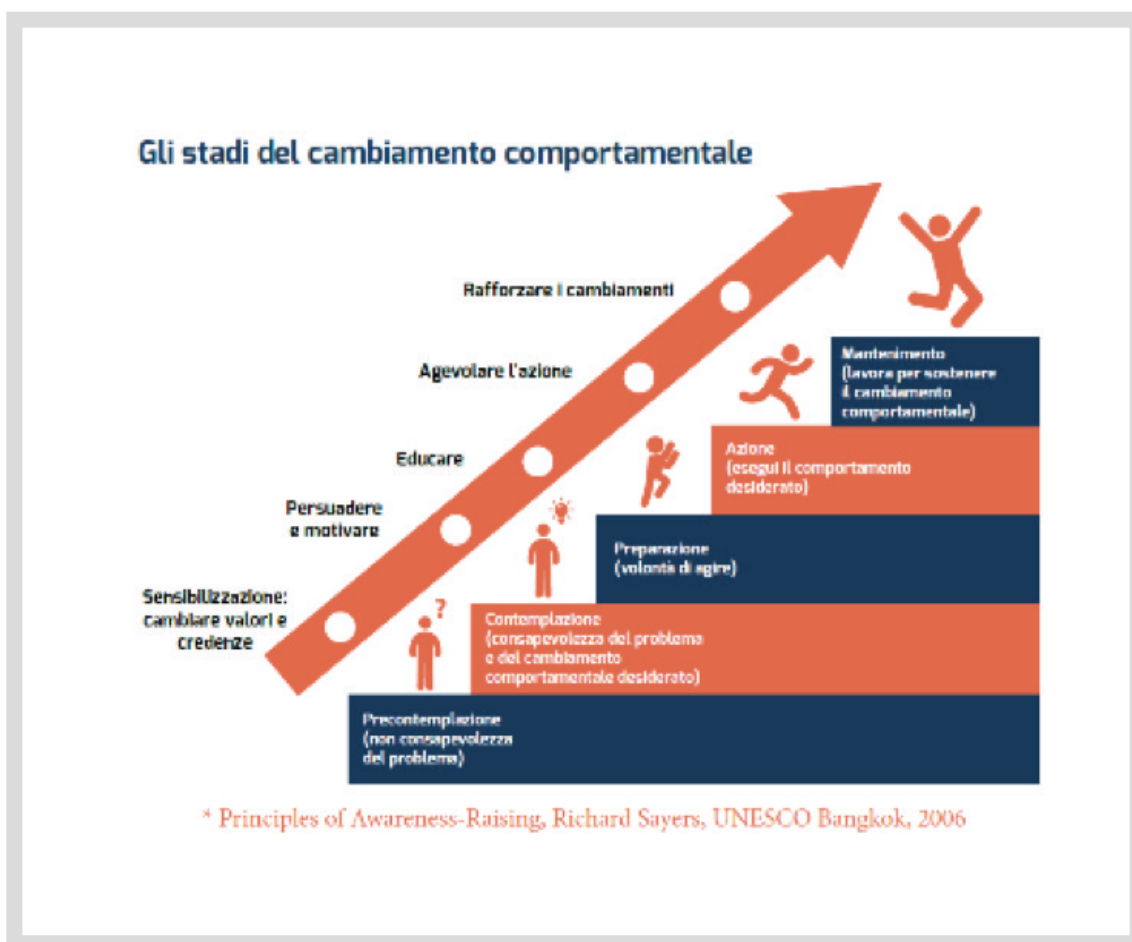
Gli stadi del cambiamento comportamentale

Rafforzare i cambiamenti

Agevolare l'azione

Educare

Persuadere e motivare

Sensibilizzazione: cambiare valori e credenze

Mantenimento (lavora per sostenere il cambiamento comportamentale)

Azione (esegui il comportamento desiderato)

Preparazione (volontà di agire)

?

Contemplazione (consapevolezza del problema e del cambiamento comportamentale desiderato)

Precontemplazione (non consapevolezza del problema)

* Principles of Awareness-Raising, Richard Sayers, UNESCO Bangkok, 2006